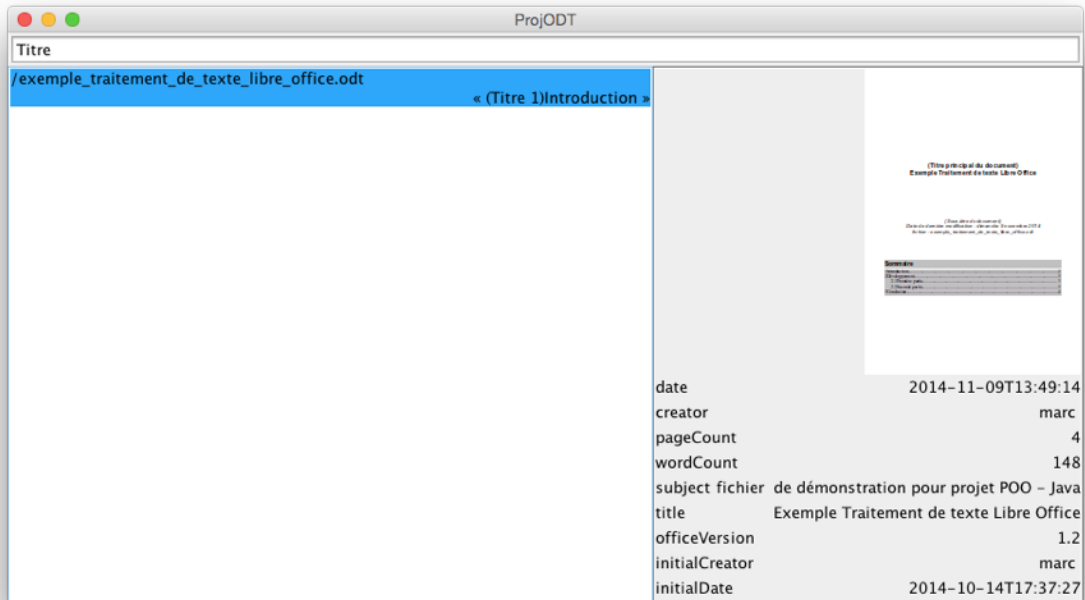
ProjODT

Titre

/exemple_traitement_de_texte_libre_office.odt
« (Titre 1)Introduction »

(Titre principal du document)
Exemple Traitement de texte Libre Office

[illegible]

Sommaire
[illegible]

| | |
|---|---|
| date | 2014-11-09T13:49:14 |
| creator | marc |
| pageCount | 4 |
| wordCount | 148 |
| subject | fichier de démonstration pour projet POO - Java |
| title | Exemple Traitement de texte Libre Office |
| officeVersion | 1.2 |
| initialCreator | marc |
| initialDate | 2014-10-14T17:37:27 |